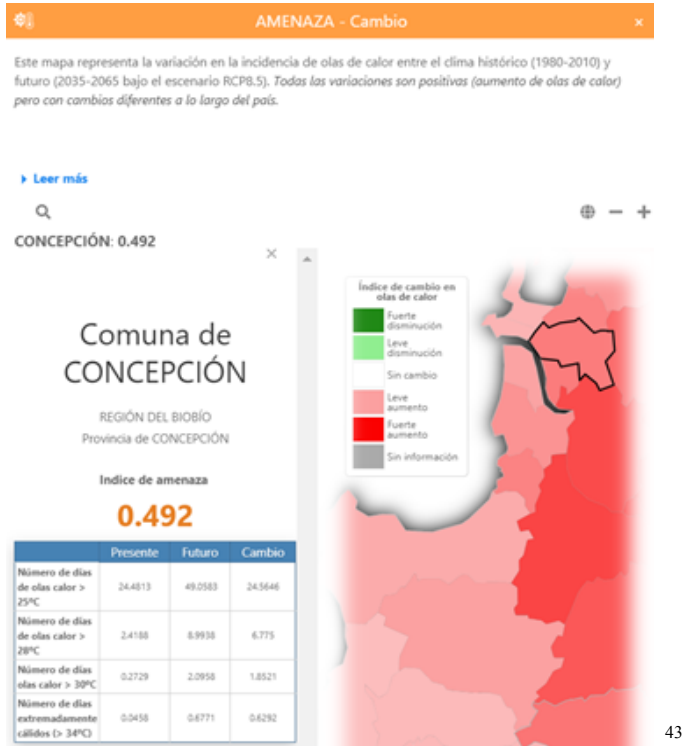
AMENAZA - Cambio

Este mapa representa la variación en la incidencia de olas de calor entre el clima histórico (1980-2010) y futuro (2035-2065 bajo el escenario RCP8.5). *Todas las variaciones son positivas (aumento de olas de calor) pero con cambios diferentes a lo largo del país.*

Leer más

CONCEPCIÓN: 0.492

×

Comuna de CONCEPCIÓN

REGIÓN DEL BIOBÍO
Provincia de CONCEPCIÓN

Indice de amenaza

0.492

| | Presente | Futuro | Cambio |
|---|---|---|---|
| Número de días de olas calor > 25ºC | 24.4813 | 49.0583 | 24.5646 |
| Número de días de olas calor > 28ºC | 2.4188 | 8.9938 | 6.775 |
| Número de días olas calor > 30ºC | 0.2729 | 2.0958 | 1.8521 |
| Número de días extremadamente cálidos (> 34ºC) | 0.0458 | 0.6771 | 0.6292 |

Índice de cambio en olas de calor
Fuerte disminución
Leve disminución
Sin cambio
Leve aumento
Fuerte aumento
Sin información

43